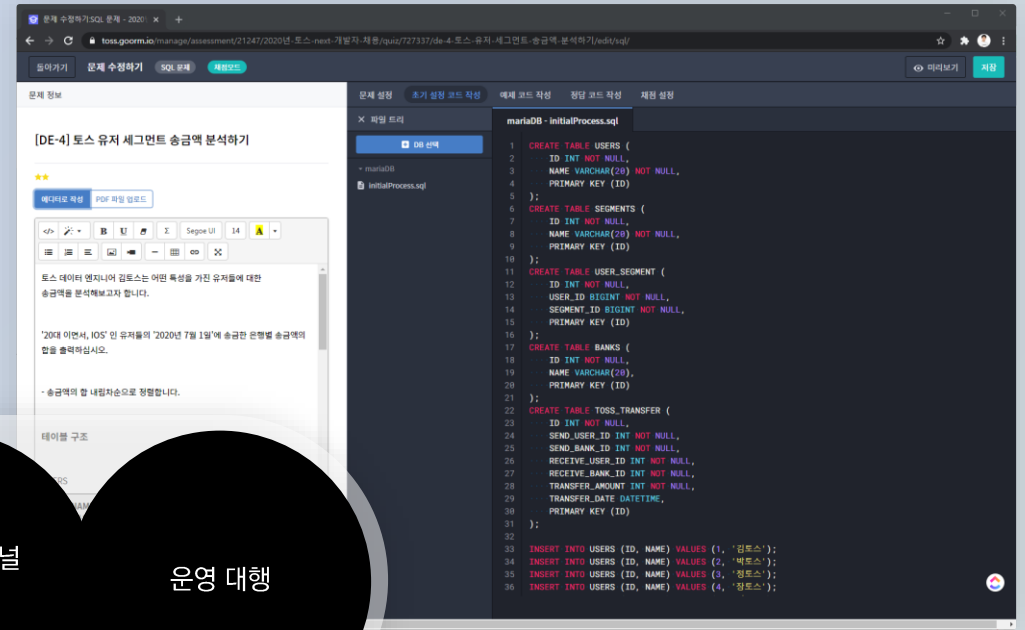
문제 수정하기:SQL 문제 - 2020 ×

toss.goorm.io/manage/assessment/21247/2020년-토스-next-개발자-채용/quiz/727337/de-4-토스-유저-세그먼트-송금액-분석하기/edit/sql/

돌아가기 문제 수정하기 SQL 문제 채점모드

미리보기 저장

문제 정보

[DE-4] 토스 유저 세그먼트 송금액 분석하기

에디터로 작성 PDF 파일 업로드

Segoe UI 14

토스 데이터 엔지니어 김토스는 어떤 특성을 가진 유저들에 대한 송금액을 분석해보고자 합니다.

'20대 이면서, IOS' 인 유저들의 '2020년 7월 1일'에 송금한 은행별 송금액의 합을 출력하십시오.

- 송금액의 합 내림차순으로 정렬합니다.

테이블 구조

문제 설정 초기 설정 코드 작성 예제 코드 작성 정답 코드 작성 채점 설정

파일 트리

DB 선택

mariaDB

initialProcess.sql

mariaDB - initialProcess.sql

1 CREATE TABLE USERS (
2 ID INT NOT NULL,
3 NAME VARCHAR(20) NOT NULL,
4 PRIMARY KEY (ID)
5 );
6 CREATE TABLE SEGMENTS (
7 ID INT NOT NULL,
8 NAME VARCHAR(20) NOT NULL,
9 PRIMARY KEY (ID)
10 );
11 CREATE TABLE USER_SEGMENT (
12 ID INT NOT NULL,
13 USER_ID BIGINT NOT NULL,
14 SEGMENT_ID BIGINT NOT NULL,
15 PRIMARY KEY (ID)
16 );
17 CREATE TABLE BANKS (
18 ID INT NOT NULL,
19 NAME VARCHAR(20),
20 PRIMARY KEY (ID)
21 );
22 CREATE TABLE TOSS_TRANSFER (
23 ID INT NOT NULL,
24 SEND_USER_ID INT NOT NULL,
25 SEND_BANK_ID INT NOT NULL,
26 RECEIVE_USER_ID INT NOT NULL,
27 RECEIVE_BANK_ID INT NOT NULL,
28 TRANSFER_AMOUNT INT NOT NULL,
29 TRANSFER_DATE DATETIME,
30 PRIMARY KEY (ID)
31 );
32
33 INSERT INTO USERS (ID, NAME) VALUES (1, '김토스');
34 INSERT INTO USERS (ID, NAME) VALUES (2, '박토스');
35 INSERT INTO USERS (ID, NAME) VALUES (3, '정토스');
36 INSERT INTO USERS (ID, NAME) VALUES (4, '장토스');

널

운영 대행